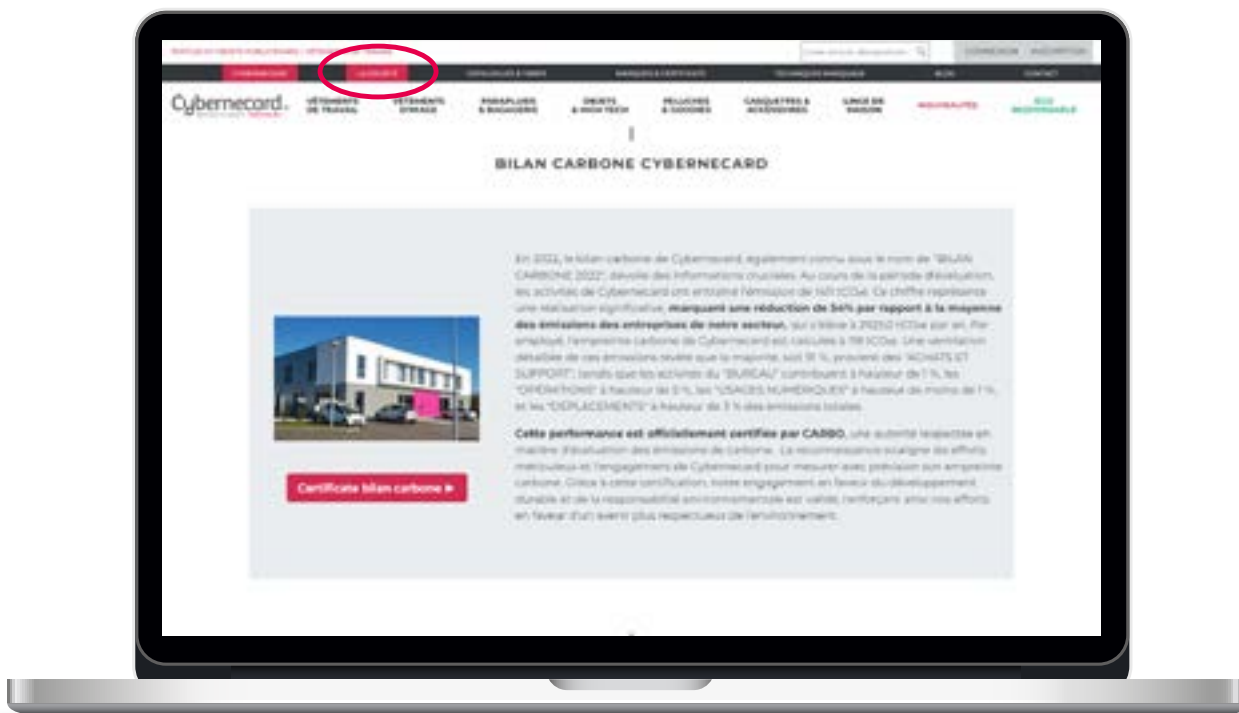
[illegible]

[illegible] CONNEXION INSCRIPTION

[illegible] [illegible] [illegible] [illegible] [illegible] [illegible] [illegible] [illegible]

Cybernecard

VÊTEMENTS DE TRAVAIL

VÊTEMENTS D'IMAGE

PARAPLUIES & BAGAGERIE

OBJETS & HIGH TECH

PELUCHES & GOODIES

CASQUETTES & ACCESSOIRES

LINGE DE MAISON

NOUVEAUTÉS

ECO RESPONSABLE

BILAN CARBONE CYBERNECARD

En 2022, le bilan carbone de Cybernecard, également connu sous le nom de "BILAN CARBONE 2022", dévoile des informations cruciales. Au cours de la période d'évaluation, les activités de Cybernecard ont entraîné l'émission de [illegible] tCO₂e. Ce chiffre représente une réalisation significative, **marquant une réduction de 54% par rapport à la moyenne des émissions des entreprises de notre secteur**, qui s'élève à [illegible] tCO₂e par an. Par employé, l'empreinte carbone de Cybernecard est calculée à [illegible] tCO₂e. Une ventilation détaillée de ces émissions révèle que la majorité, soit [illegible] %, provient des "ACHATS ET SUPPORT", tandis que les activités du "BUREAU" contribuent à hauteur de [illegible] %, les "OPÉRATIONS" à hauteur de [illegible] %, les "USAGES NUMÉRIQUES" à hauteur de moins de 1 %, et les "DÉPLACEMENTS" à hauteur de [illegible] % des émissions totales.

**Cette performance est officiellement certifiée par CARBO**, une autorité respectée en matière d'évaluation des émissions de carbone. La reconnaissance souligne les efforts méticuleux et l'engagement de Cybernecard pour mesurer avec précision son empreinte carbone. Grâce à cette certification, notre engagement en faveur du développement durable et de la responsabilité environnementale est validé, renforçant ainsi nos efforts en faveur d'un avenir plus respectueux de l'environnement.

Certificate bilan carbone ▶